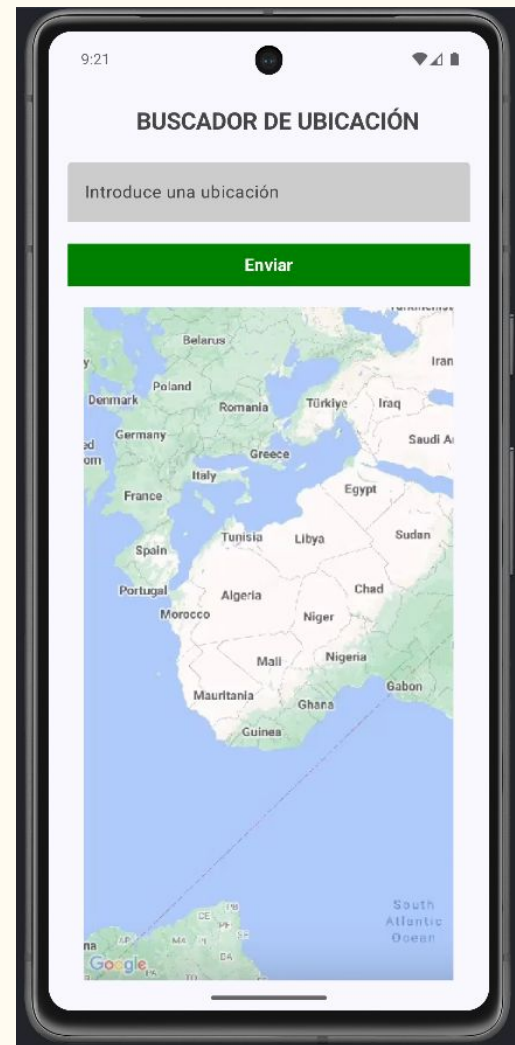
9:21

BUSCADOR DE UBICACIÓN

Introduce una ubicación

Enviar

Belarus
Iran
Poland
Denmark
Romania
Türkiye
Iraq
Germany
Saudi A
Greece
Italy
France
Egypt
Tunisia
Libya
Sudan
Spain
Portugal
Algeria
Chad
Morocco
Niger
Mali
Nigeria
Gabon
Mauritania
Ghana
Guinea
South Atlantic Ocean
Google